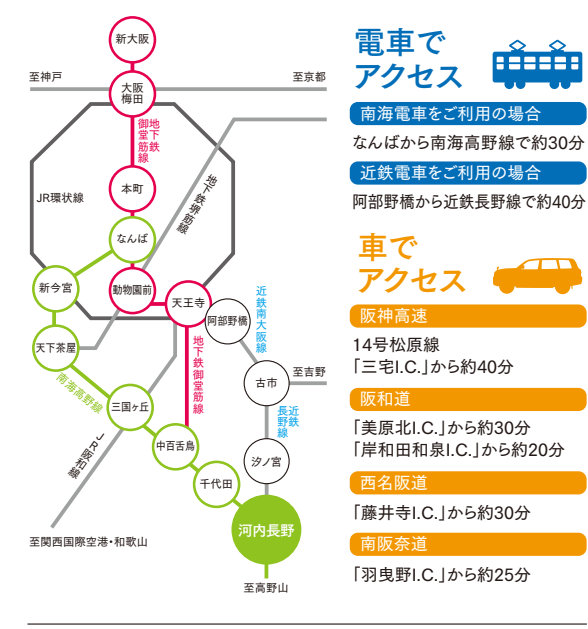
新大阪

至神戸

至京都

大阪
梅田

地下鉄
御堂筋線

JR環状線

本町

地下鉄堺筋線

なんば

新今宮

動物園前

天王寺

阿部野橋

近鉄南大阪線

天下茶屋

南海高野線

地下鉄御堂筋線

古市

至吉野

三国ヶ丘

近鉄長野線

JR阪和線

中百舌鳥

汐ノ宮

千代田

河内長野

至関西国際空港・和歌山

至高野山

電車でアクセス

南海電車をご利用の場合

なんばから南海高野線で約30分

近鉄電車をご利用の場合

阿部野橋から近鉄長野線で約40分

車でアクセス

阪神高速

14号松原線
「三宅I.C.」から約40分

阪和道

「美原北I.C.」から約30分
「岸和田和泉I.C.」から約20分

西名阪道

「藤井寺I.C.」から約30分

南阪奈道

「羽曳野I.C.」から約25分